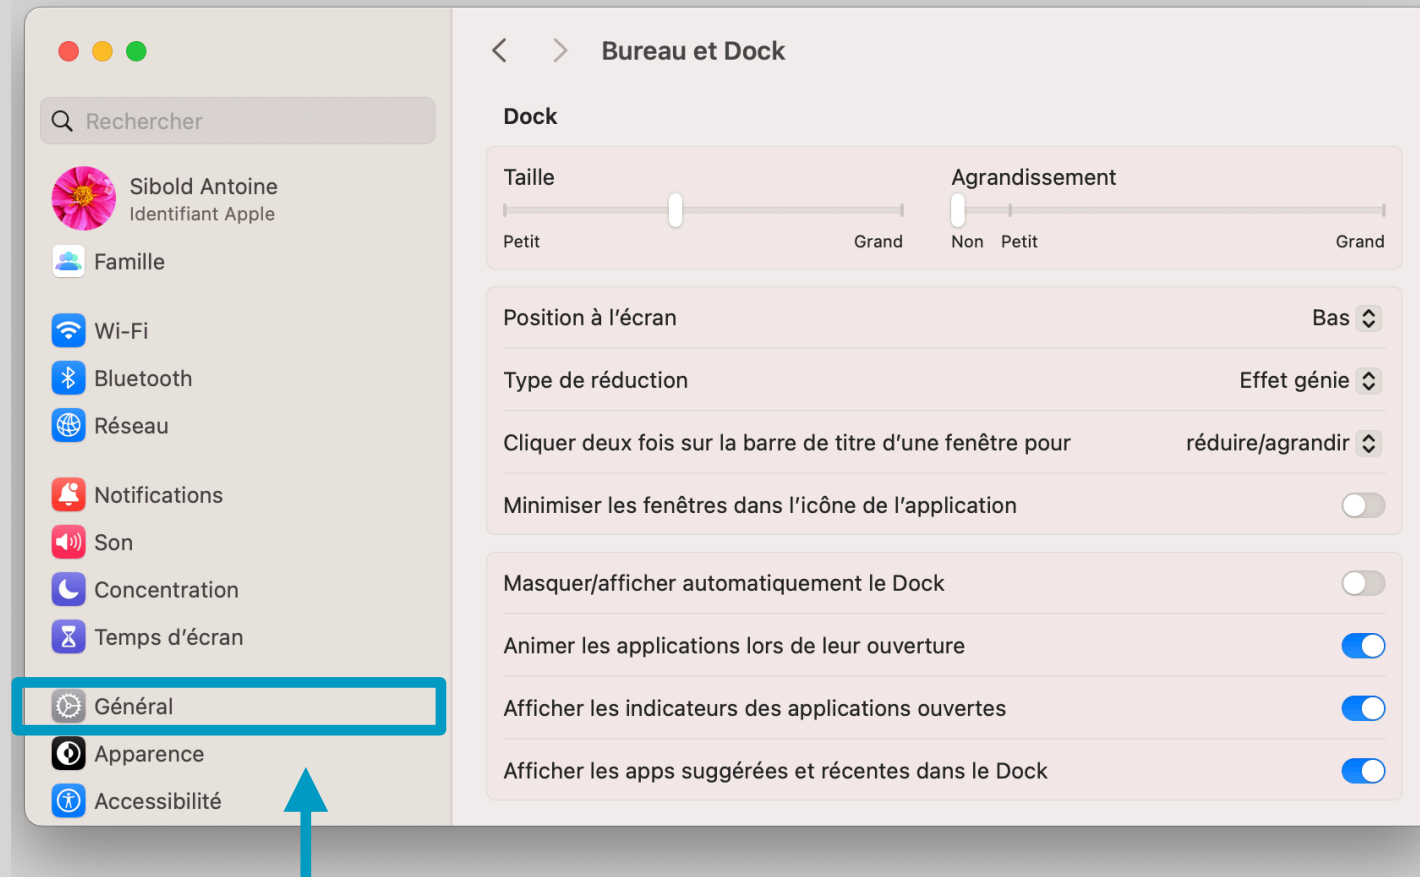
Rechercher

Sibold Antoine
Identifiant Apple

Famille

Wi-Fi

Bluetooth

Réseau

Notifications

Son

Concentration

Temps d'écran

Général

Apparence

Accessibilité

Bureau et Dock

Dock

Taille

Petit Grand

Agrandissement

Non Petit Grand

Position à l'écran Bas

Type de réduction Effet génie

Cliquer deux fois sur la barre de titre d'une fenêtre pour réduire/agrandir

Minimiser les fenêtres dans l'icône de l'application

Masquer/afficher automatiquement le Dock

Animer les applications lors de leur ouverture

Afficher les indicateurs des applications ouvertes

Afficher les apps suggérées et récentes dans le Dock